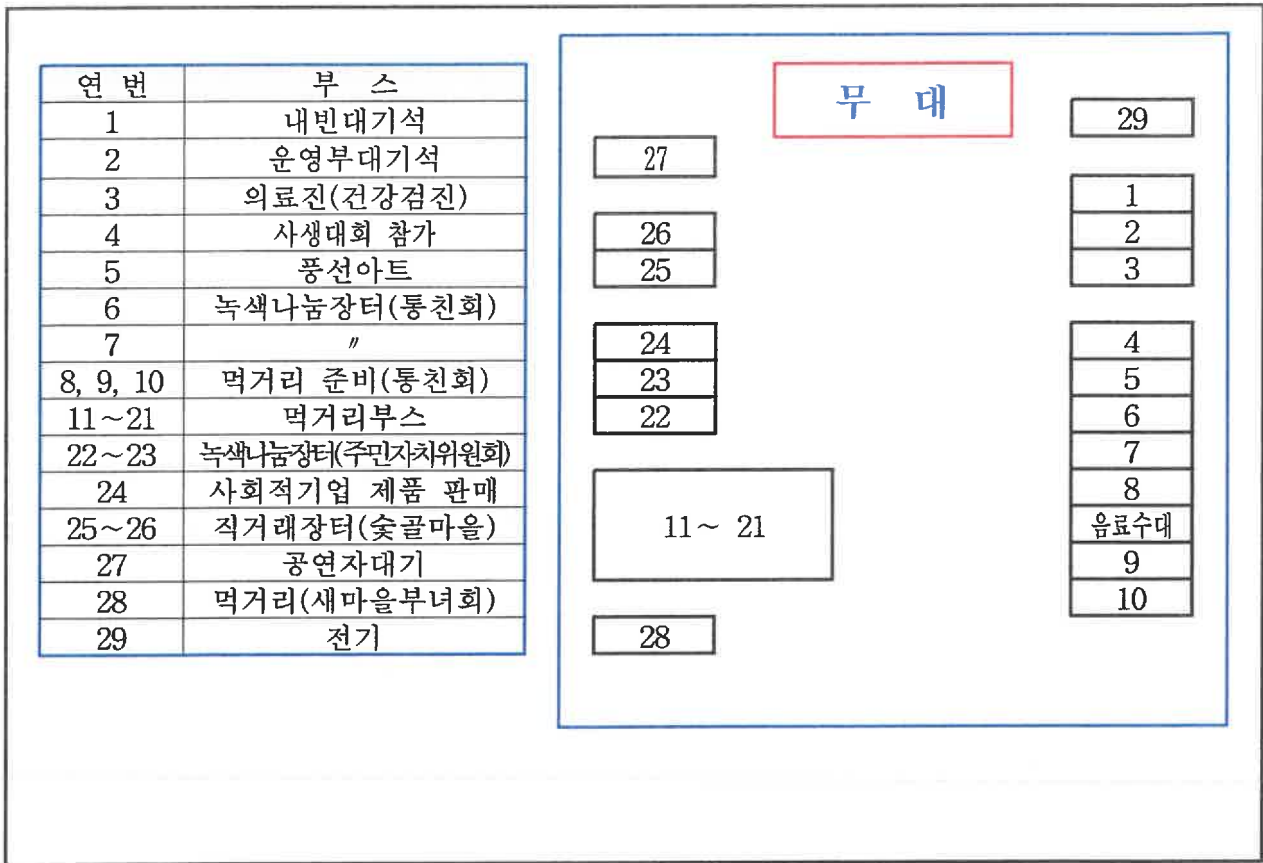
| 연 번 | 부 스 |
|---|---|
| 1 | 내빈대기석 |
| 2 | 운영부대기석 |
| 3 | 의료진(건강검진) |
| 4 | 사생대회 참가 |
| 5 | 풍선아트 |
| 6 | 녹색나눔장터(통친회) |
| 7 | 〃 |
| 8, 9, 10 | 먹거리 준비(통친회) |
| 11~21 | 먹거리부스 |
| 22~23 | 녹색나눔장터(주민자치위원회) |
| 24 | 사회적기업 제품 판매 |
| 25~26 | 직거래장터(숯골마을) |
| 27 | 공연자대기 |
| 28 | 먹거리(새마을부녀회) |
| 29 | 전기 |

무 대

29

27

1
2
3

26
25

24
23
22

4
5
6
7
8

11~ 21

음료수대
9
10

28